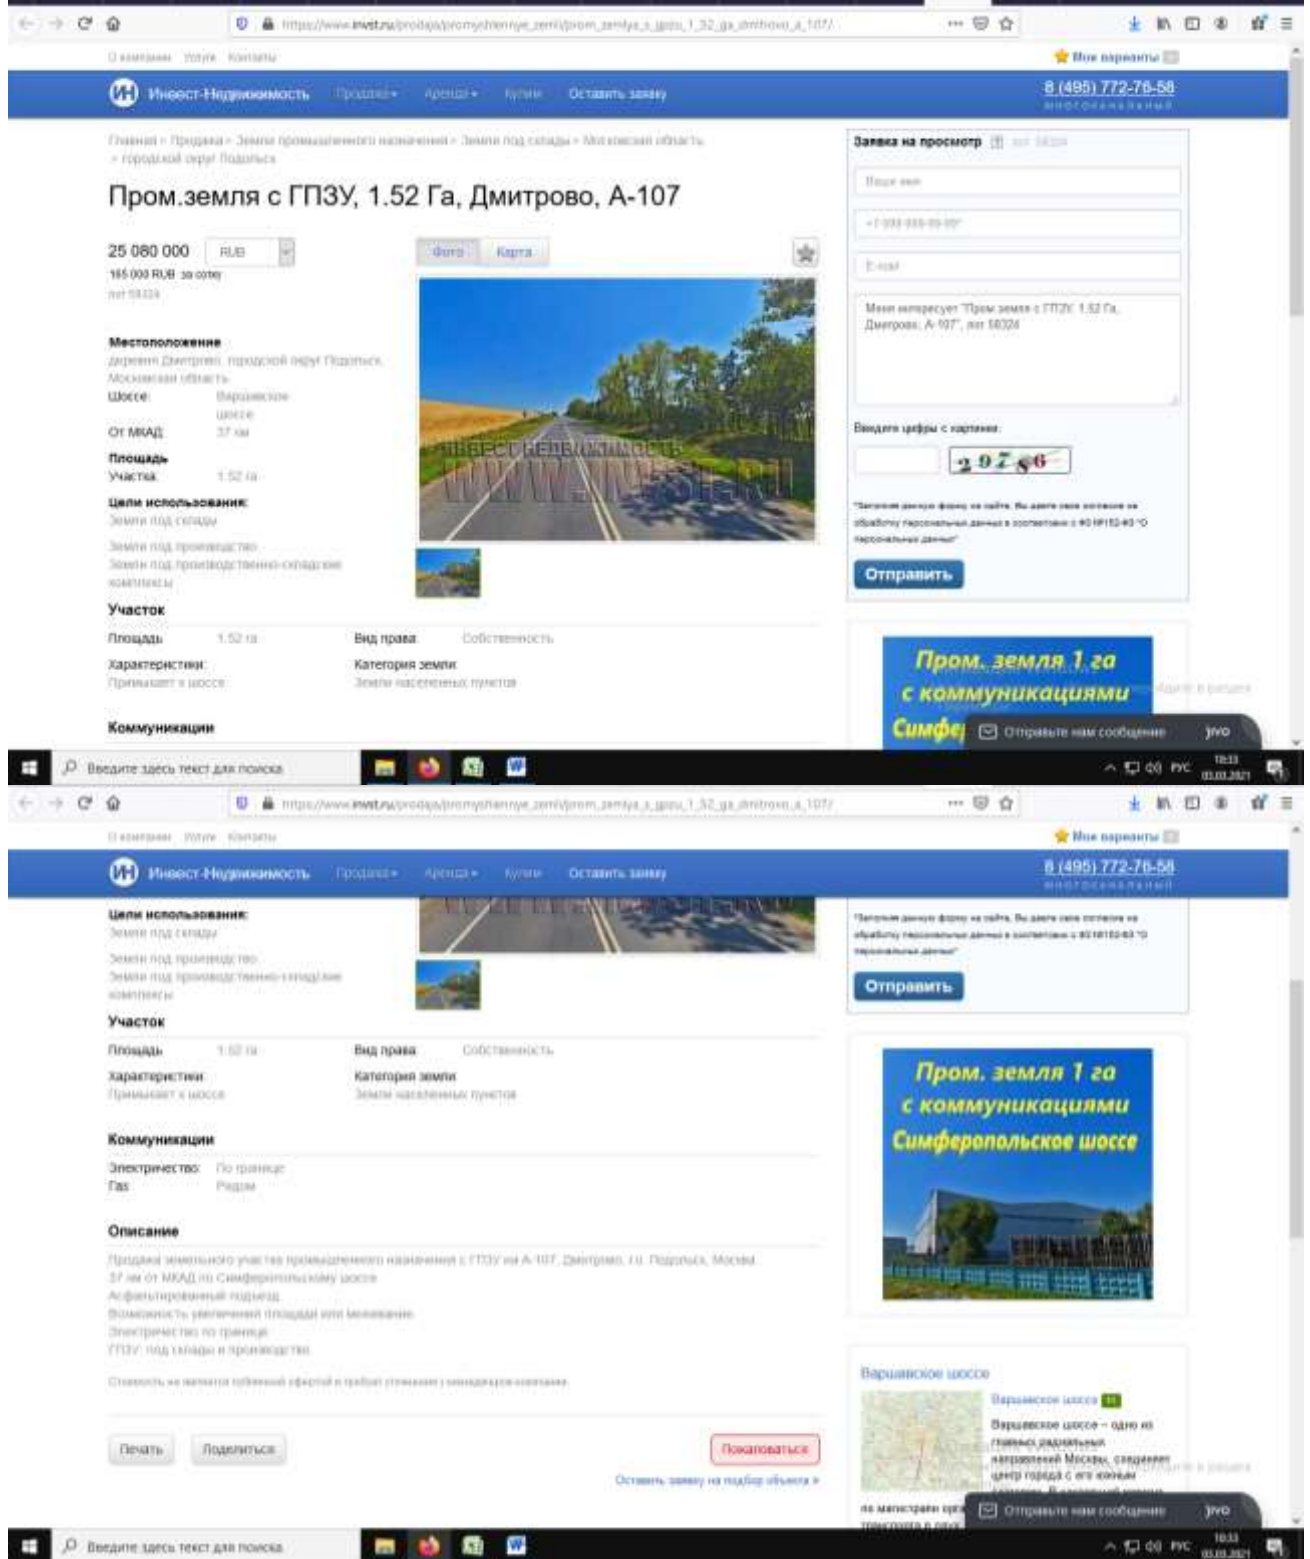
https://www.invest.ru/prodaja/promyshlennye_zemli/prom_zemlya_s_gpzu_1_52_ga_dmitrovo_a_107/

О компании Услуги Контакты

Мои варианты

Инвест-Недвижимость Продажа Аренда Купим Оставить заявку

8 (495) 772-76-58
многоканальный

Главная › Продажа › Земли промышленного назначения › Земли под склады › Московская область › городской округ Подольск

Пром.земля с ГПЗУ, 1.52 Га, Дмитрово, А-107

25 080 000 RUB
165 000 RUB за сотку
лот 58324

Фото Карта

ИНВЕСТ НЕДВИЖИМОСТЬ
WWW.INVEST.RU

Местоположение
деревня Дмитрово, городской округ Подольск, Московская область
Шоссе: Варшавское шоссе
От МКАД: 37 км
Площадь
Участка: 1.52 га
Цели использования:
Земли под склады
Земли под производство
Земли под производственно-складские комплексы

Участок
Площадь: 1.52 га
Вид права: Собственность
Характеристики: Примыкает к шоссе
Категория земли: Земли населенных пунктов

Коммуникации

Заявка на просмотр лот 58324
Ваше имя
+7 (999) 999-99-99
E-mail
Меня интересует "Пром.земля с ГПЗУ, 1.52 Га, Дмитрово, А-107", лот 58324
Введите цифры с картинки:
29766
"Заполняя данную форму на сайте, Вы даете свое согласие на обработку персональных данных в соответствии с ФЗ №152-ФЗ "О персональных данных""
Отправить

Пром. земля 1 га с коммуникациями Симфер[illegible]

Отправьте нам сообщение jivo

Введите здесь текст для поиска
РУС 10:33 03.03.2021

https://www.invest.ru/prodaja/promyshlennye_zemli/prom_zemlya_s_gpzu_1_52_ga_dmitrovo_a_107/

О компании Услуги Контакты

Мои варианты

Инвест-Недвижимость Продажа Аренда Купим Оставить заявку

8 (495) 772-76-58
многоканальный

Цели использования:
Земли под склады
Земли под производство
Земли под производственно-складские комплексы

Участок
Площадь: 1.52 га
Вид права: Собственность
Характеристики: Примыкает к шоссе
Категория земли: Земли населенных пунктов

Коммуникации
Электричество: По границе
Газ: Рядом

Описание
Продажа земельного участка промышленного назначения с ГПЗУ на А-107, Дмитрово, г.о. Подольск, Москва
37 км от МКАД по Симферопольскому шоссе
Асфальтированный подъезд
Возможность увеличения площади или межевание
Электричество по границе
ГПЗУ: под склады и производство

Стоимость не является публичной офертой и требует уточнения у менеджеров компании.

Печать Поделиться Пожаловаться
Оставить заявку на подбор объекта »

"Заполняя данную форму на сайте, Вы даете свое согласие на обработку персональных данных в соответствии с ФЗ №152-ФЗ "О персональных данных""
Отправить

Пром. земля 1 га с коммуникациями Симферопольское шоссе

Варшавское шоссе
Варшавское шоссе
Варшавское шоссе – одно из главных радиальных направлений Москвы, соединяет центр города с его южными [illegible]
по магистрали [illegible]

Отправьте нам сообщение jivo

Введите здесь текст для поиска
РУС 10:33 03.03.2021